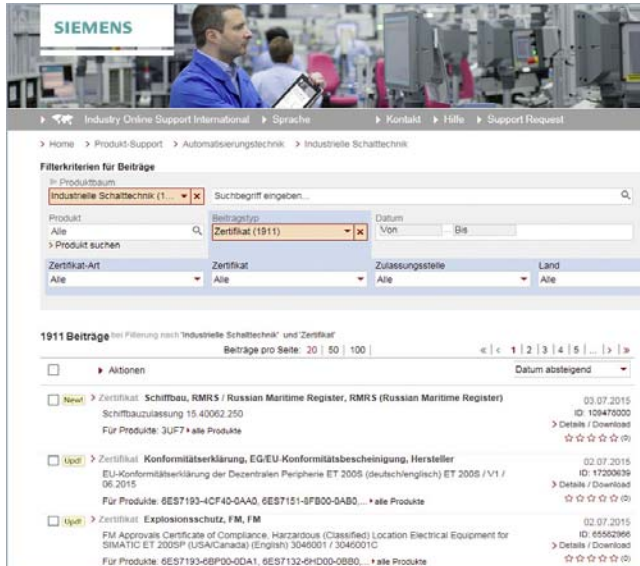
SIEMENS

Industry Online Support International > Sprache > Kontakt > Hilfe > Support Request

> Home > Produkt-Support > Automatisierungstechnik > Industrielle Schalttechnik

Filterkriterien für Beiträge

Produktbaum
Industrielle Schalttechnik (1... ▾ ×
Suchbegriff eingeben...

Produkt
Alle
> Produkt suchen

Beitragstyp
Zertifikat (1911) ▾ ×

Datum
Von ... Bis

Zertifikat-Art
Alle

Zertifikat
Alle

Zulassungsstelle
Alle

Land
Alle

1911 Beiträge bei Filterung nach 'Industrielle Schalttechnik' und 'Zertifikat'

Beiträge pro Seite: 20 | 50 | 100

« | < 1 | 2 | 3 | 4 | 5 | ... | > | »

▸ Aktionen

Datum absteigend ▾

New! > Zertifikat Schiffbau, RMRS / Russian Maritime Register, RMRS (Russian Maritime Register)
Schiffbauzulassung 15.40062.250
Für Produkte: 3UF7 ▸ alle Produkte
03.07.2015
ID: 109478000
> Details / Download
☆☆☆☆☆ (0)

Upd! > Zertifikat Konformitätserklärung, EG/EU-Konformitätsbescheinigung, Hersteller
EU-Konformitätserklärung der Dezentralen Peripherie ET 200S (deutsch/englisch) ET 200S / V1 / 06.2015
Für Produkte: 6ES7193-4CF40-0AA0, 6ES7151-8FB00-0AB0,... ▸ alle Produkte
02.07.2015
ID: 17200639
> Details / Download
☆☆☆☆☆ (0)

Upd! > Zertifikat Explosionsschutz, FM, FM
FM Approvals Certificate of Compliance, Hazardous (Classified) Location Electrical Equipment for SIMATIC ET 200SP (USA/Canada) (English) 3046001 / 3046001C
Für Produkte: 6ES7193-6BP00-0DA1, 6ES7132-6HD00-0BB0,... ▸ alle Produkte
02.07.2015
ID: 65562966
> Details / Download
☆☆☆☆☆ (0)